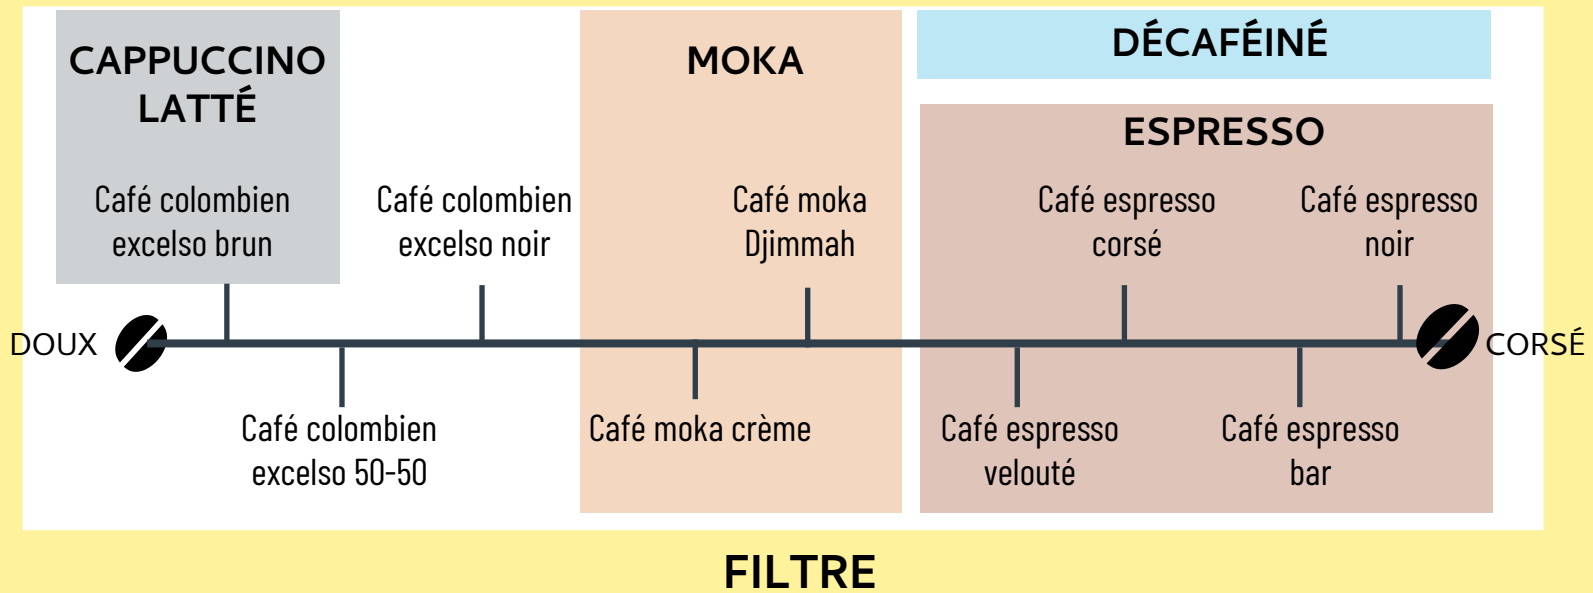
CAPPUCCINO LATTÉ

MOKA

DÉCAFÉINÉ

ESPRESSO

Café colombien excelso brun

Café colombien excelso noir

Café moka Djimmah

Café espresso corsé

Café espresso noir

DOUX

CORSÉ

Café colombien excelso 50-50

Café moka crème

Café espresso velouté

Café espresso bar

FILTRE